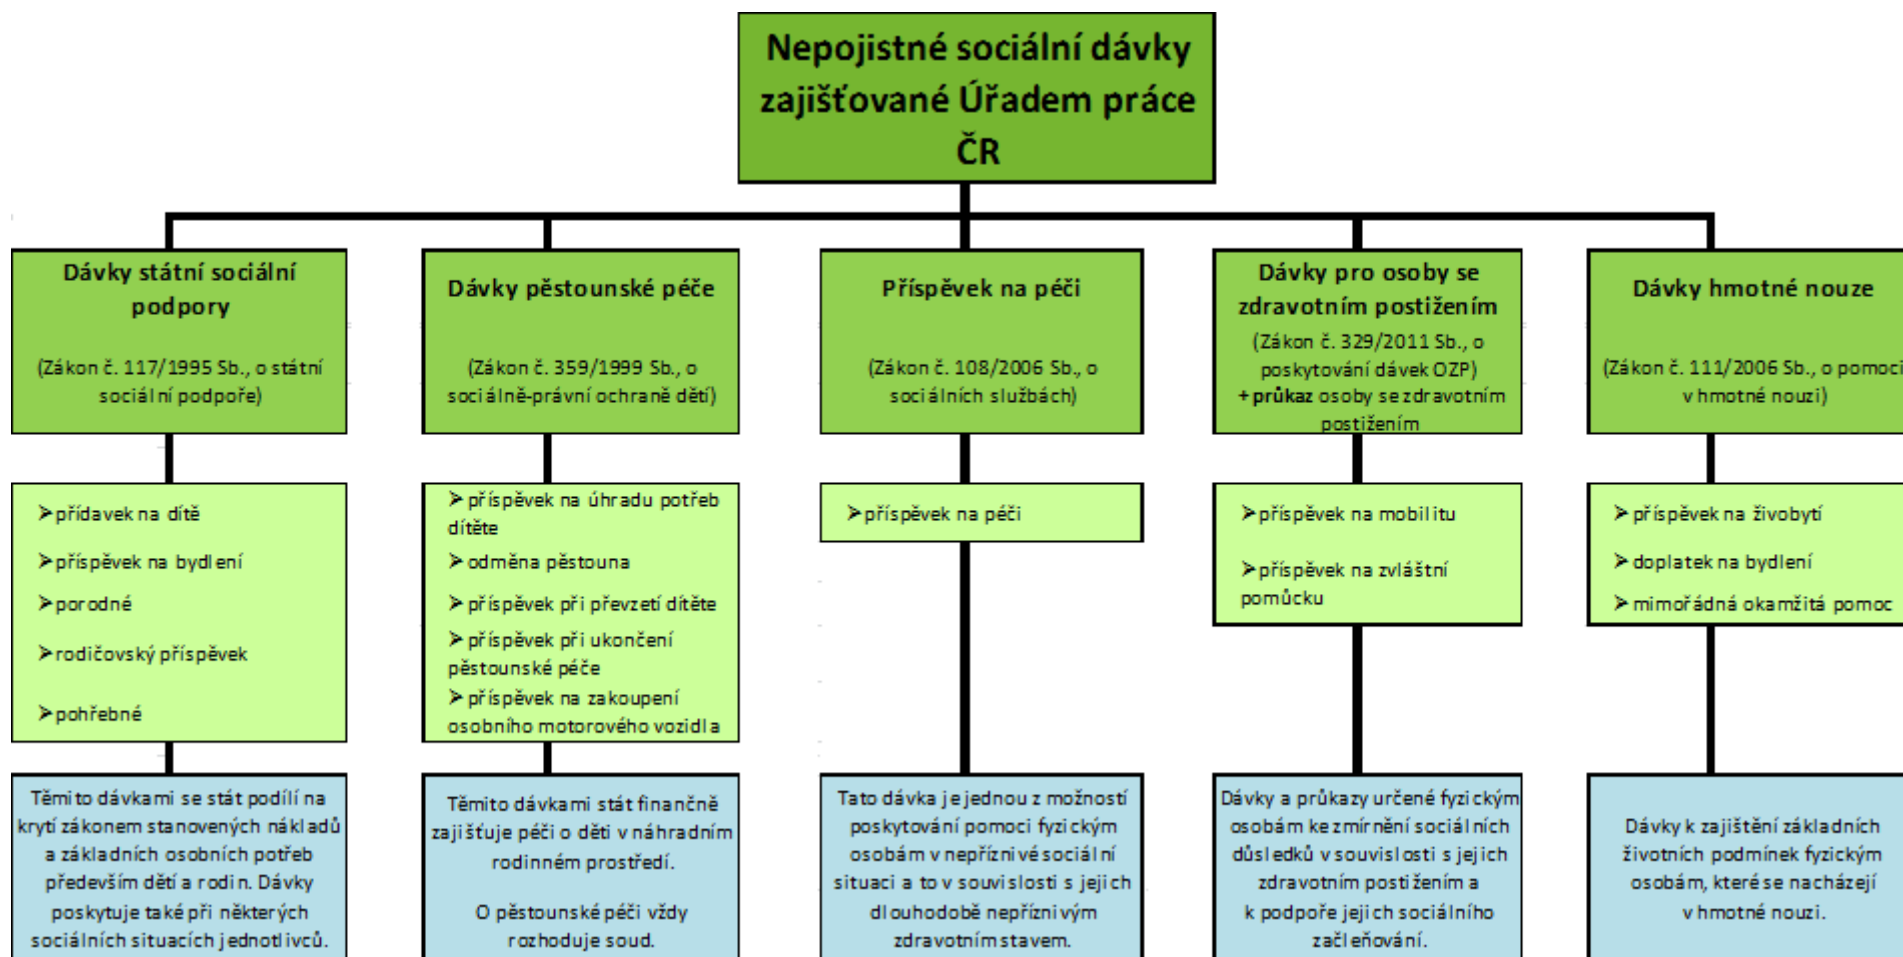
Nepojistné sociální dávky zajišťované Úřadem práce ČR

Dávky státní sociální podpory

(Zákon č. 117/1995 Sb., o státní sociální podpoře)

➢ přídavek na dítě

➢ příspěvek na bydlení

➢ porodné

➢ rodičovský příspěvek

➢ pohřebné

Těmito dávkami se stát podílí na krytí zákonem stanovených nákladů a základních osobních potřeb především dětí a rodin. Dávky poskytuje také při některých sociálních situacích jednotlivců.

Dávky pěstounské péče

(Zákon č. 359/1999 Sb., o sociálně-právní ochraně dětí)

➢ příspěvek na úhradu potřeb dítěte

➢ odměna pěstouna

➢ příspěvek při převzetí dítěte

➢ příspěvek při ukončení pěstounské péče

➢ příspěvek na zakoupení osobního motorového vozidla

Těmito dávkami stát finančně zajišťuje péči o děti v náhradním rodinném prostředí.

O pěstounské péči vždy rozhoduje soud.

Příspěvek na péči

(Zákon č. 108/2006 Sb., o sociálních službách)

➢ příspěvek na péči

Tato dávka je jednou z možností poskytování pomoci fyzickým osobám v nepříznivé sociální situaci a to v souvislosti s jejich dlouhodobě nepříznivým zdravotním stavem.

Dávky pro osoby se zdravotním postižením

(Zákon č. 329/2011 Sb., o poskytování dávek OZP)
+ průkaz osoby se zdravotním postižením

➢ příspěvek na mobilitu

➢ příspěvek na zvláštní pomůcku

Dávky a průkazy určené fyzickým osobám ke zmírnění sociálních důsledků v souvislosti s jejich zdravotním postižením a k podpoře jejich sociálního začleňování.

Dávky hmotné nouze

(Zákon č. 111/2006 Sb., o pomoci v hmotné nouzi)

➢ příspěvek na živobytí

➢ doplatek na bydlení

➢ mimořádná okamžitá pomoc

Dávky k zajištění základních životních podmínek fyzickým osobám, které se nacházejí v hmotné nouzi.